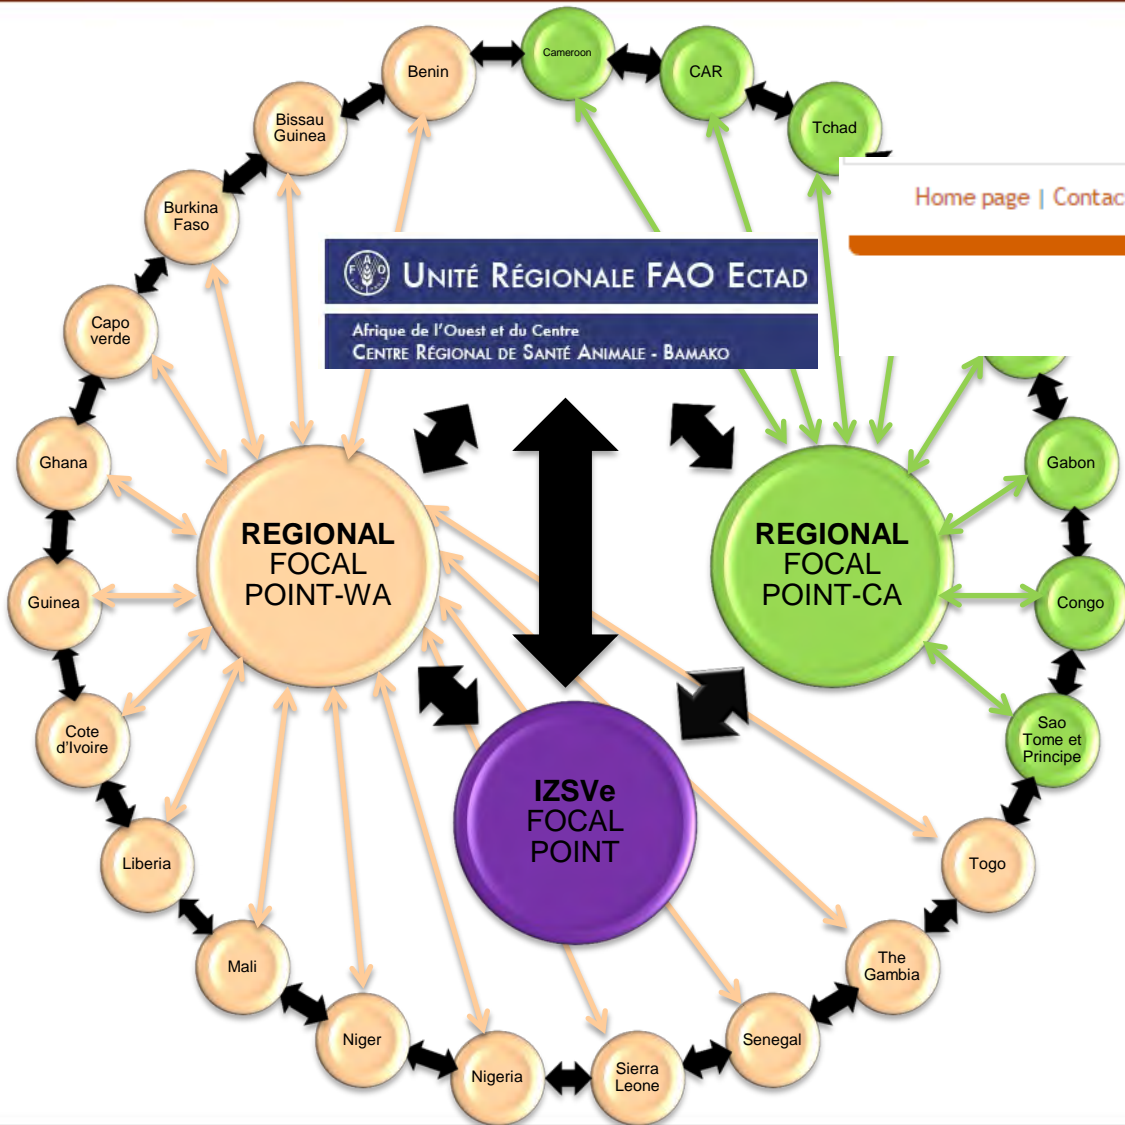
Benin

Cameroon

CAR

Tchad

Bissau Guinea

Burkina Faso

Home page | Contac

UNITÉ RÉGIONALE FAO ECTAD

Afrique de l'Ouest et du Centre
CENTRE RÉGIONAL DE SANTÉ ANIMALE - BAMAKO

Capo verde

Ghana

Gabon

REGIONAL FOCAL POINT-WA

REGIONAL FOCAL POINT-CA

Guinea

Congo

Cote d'Ivoire

Sao Tome et Principe

IZSVe FOCAL POINT

Liberia

Togo

Mali

The Gambia

Niger

Senegal

Nigeria

Sierra Leone